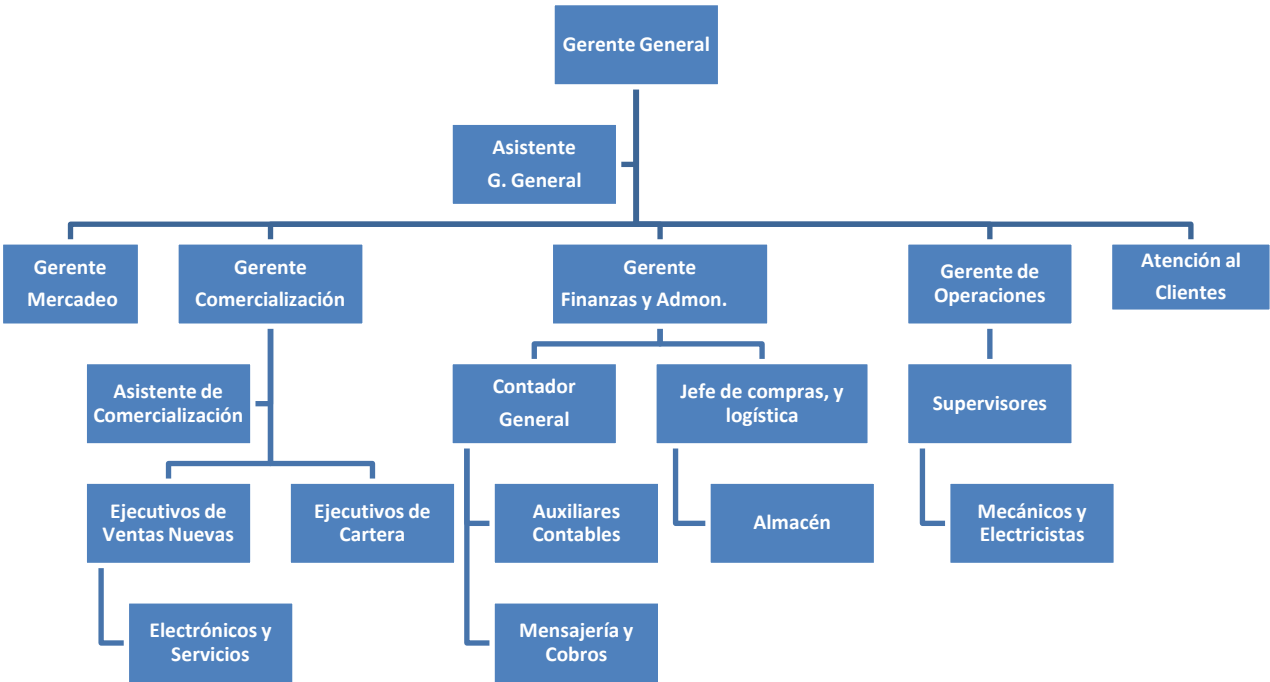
Gerente General

Asistente G. General

Gerente Mercadeo

Gerente Comercialización

Gerente Finanzas y Admon.

Gerente de Operaciones

Atención al Clientes

Asistente de Comercialización

Contador General

Jefe de compras, y logística

Supervisores

Ejecutivos de Ventas Nuevas

Ejecutivos de Cartera

Auxiliares Contables

Almacén

Mecánicos y Electricistas

Electrónicos y Servicios

Mensajería y Cobros